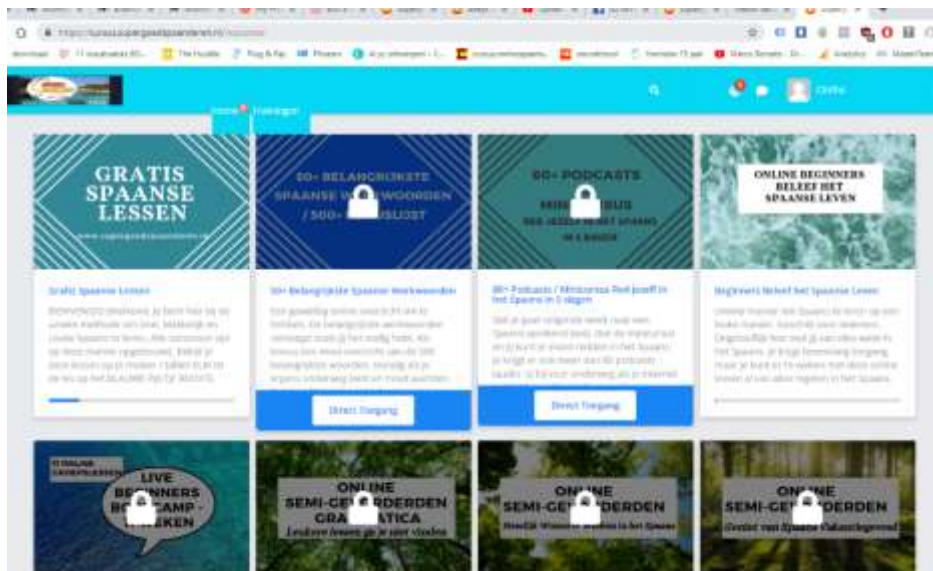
Home Trainingen

GRATIS SPAANSE LESSEN

60+ BELANGRIJKSTE SPAANSE W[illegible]WOORDEN / 500+ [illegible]LIJST

60+ PODCASTS MIN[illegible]SUS

ONLINE BEGINNERS BELEEF HET SPAANSE LEVEN

Gratis Spaanse Lessen

60+ Belangrijkste Spaanse Werkwoorden

60+ Podcasts / Minicursus Red jezelf in het Spaans in 5 dagen

Beginners Beleef het Spaanse Leven

Direct Toegang

Direct Toegang

LIVE BEGINNERS BO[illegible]CAMP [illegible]EKEN

ONLINE SEMI-GEV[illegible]RDERDEN GRA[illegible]ATICA

ONLINE SEMI-GEV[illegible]DERDEN

ONLINE SEMI-GEV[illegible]RDERDEN